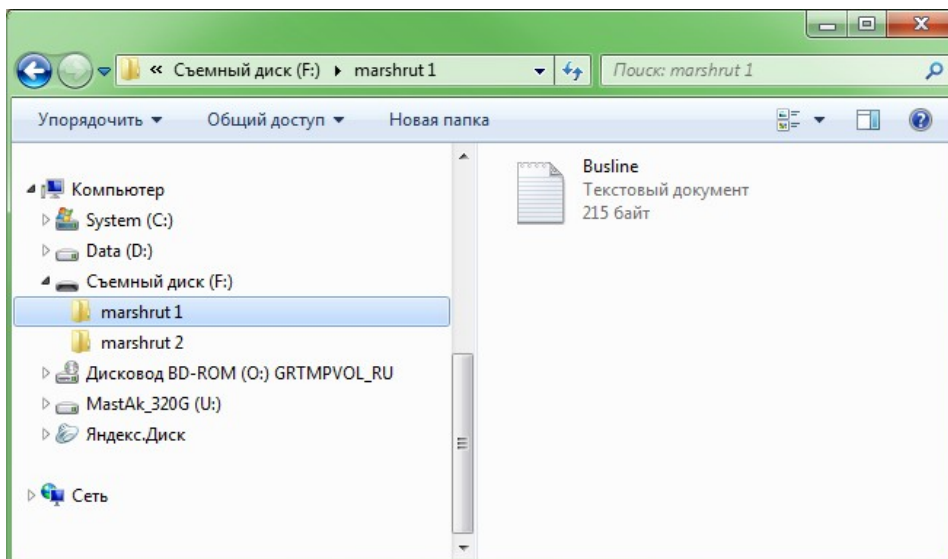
« Съемный диск (F:) ▸ marshrut 1

Поиск: marshrut 1

Упорядочить ▾ Общий доступ ▾ Новая папка

Компьютер
System (C:)
Data (D:)
Съемный диск (F:)
marshrut 1
marshrut 2
Дисковод BD-ROM (O:) GRTMPVOL_RU
MastAk_320G (U:)
Яндекс.Диск
Сеть

Busline
Текстовый документ
215 байт